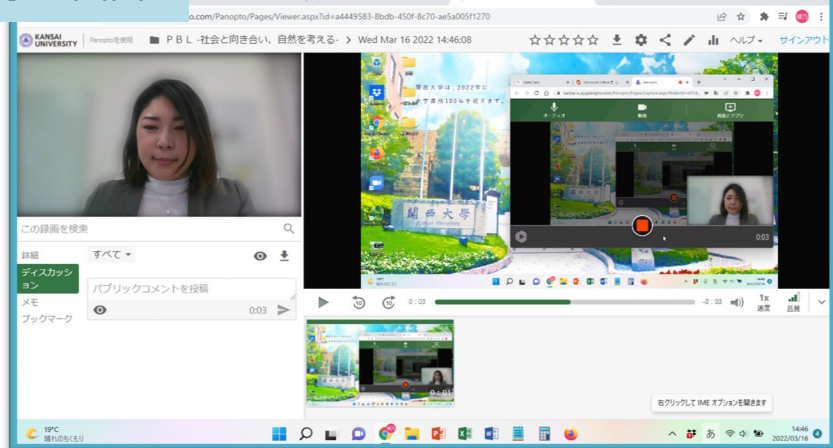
...o.com/Panopto/Pages/Viewer.aspx?id=a4449583-8bdb-450f-8c70-ae5a005f1270

KANSAI UNIVERSITY Panoptoを使用 ＰＢＬ -社会と向き合い、自然を考える- Wed Mar 16 2022 14:46:08 ヘルプ サインアウト

関西大学は，2022年に 学昇格100年を迎えます。

オーディオ 動画 画面とアプリ

関西大学

0:03

この録画を検索

詳細 すべて

ディスカッション

メモ

ブックマーク

パブリックコメントを投稿

0:03

0:03 -0:03 1x 速度 品質

0:03

右クリックして IME オプションを開きます

19°C 晴れのちくもり

あ 14:46 2022/03/16 4